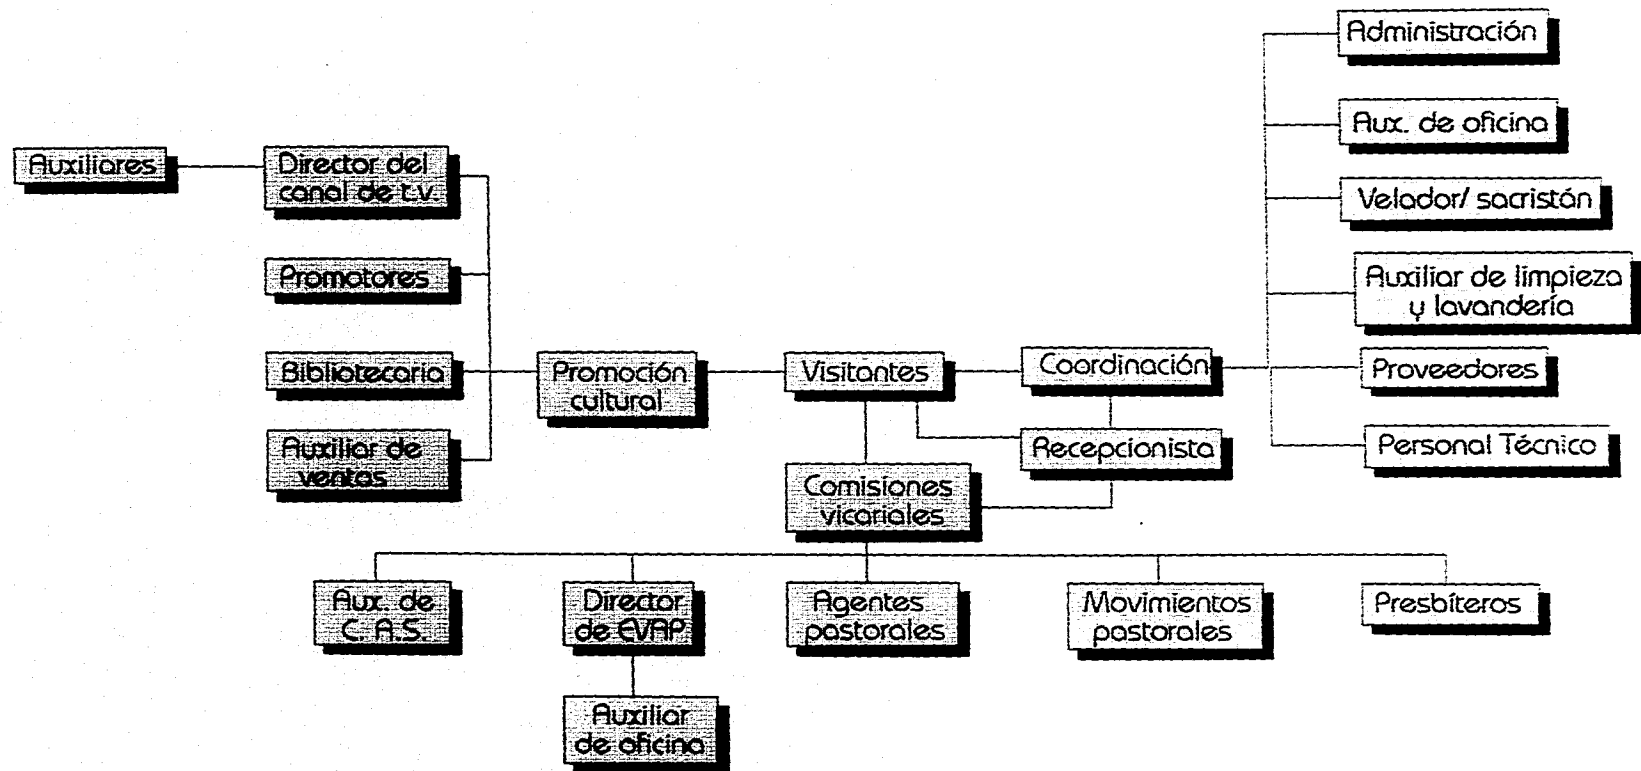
Administración

Aux. de oficina

Velador/ sacristán

Auxiliar de limpieza y lavandería

Proveedores

Personal Técnico

Auxiliares

Director del canal de t.v.

Promotores

Bibliotecaria

Auxiliar de ventas

Promoción cultural

Visitantes

Coordinación

Recepcionista

Comisiones vicariales

Aux. de C.A.S.

Director de EVAP

Auxiliar de oficina

Agentes pastorales

Movimientos pastorales

Presbíteros